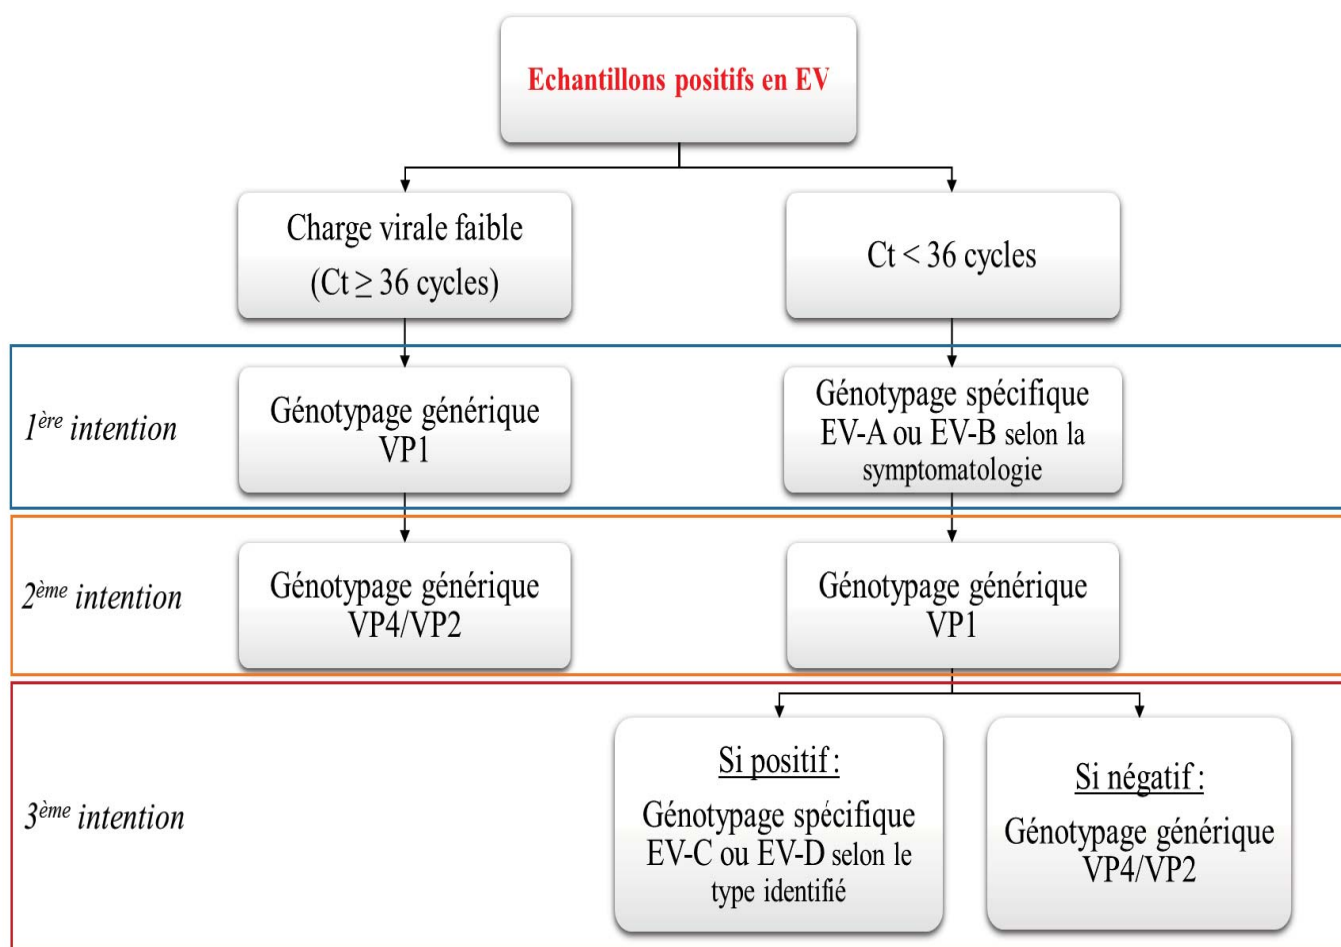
Echantillons positifs en EV

Charge virale faible
(Ct $\geq$ 36 cycles)

Ct < 36 cycles

$1^{ère}$ intention

Génotypage générique
VP1

Génotypage spécifique
EV-A ou EV-B selon la symptomatologie

$2^{ème}$ intention

Génotypage générique
VP4/VP2

Génotypage générique
VP1

$3^{ème}$ intention

Si positif :
Génotypage spécifique
EV-C ou EV-D selon le type identifié

Si négatif :
Génotypage générique
VP4/VP2